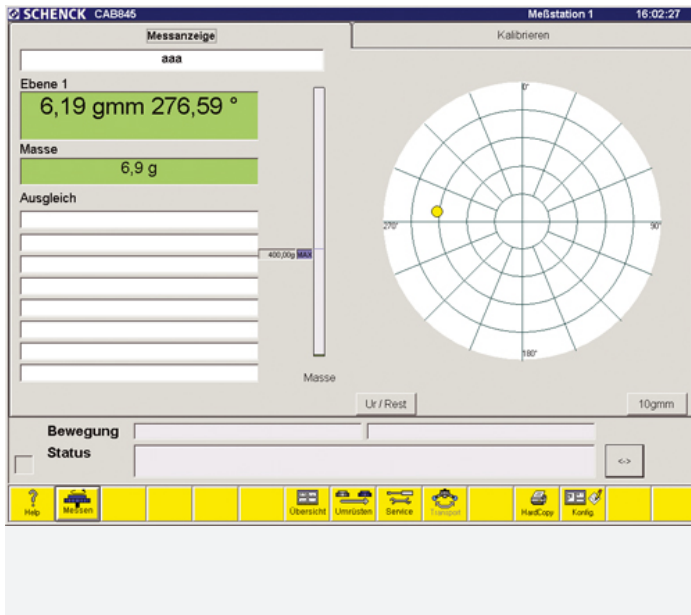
SCHENCK CAB845 Meßstation 1 16:02:27

Messanzeige

Kalibrieren

aaa

Ebene 1

6,19 gmm 276,59 °

Masse

6,9 g

Ausgleich

400,00g MAX

Masse

0°

270°

90°

180°

Ur / Rest

10gmm

Bewegung

Status

<->

Help Messen Übersicht Umrüsten Service Transport HardCopy Konfig.